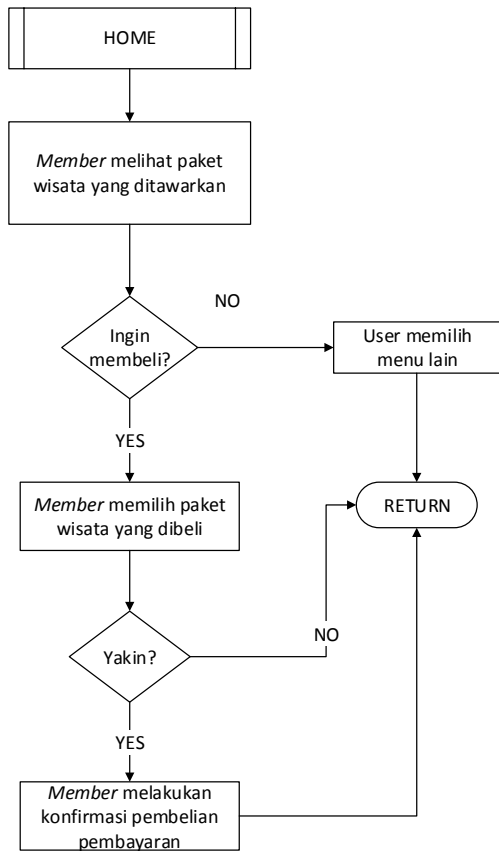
HOME

Member melihat paket wisata yang ditawarkan

NO

Ingin membeli?

User memilih menu lain

YES

Member memilih paket wisata yang dibeli

RETURN

NO

Yakin?

YES

Member melakukan konfirmasi pembelian pembayaran